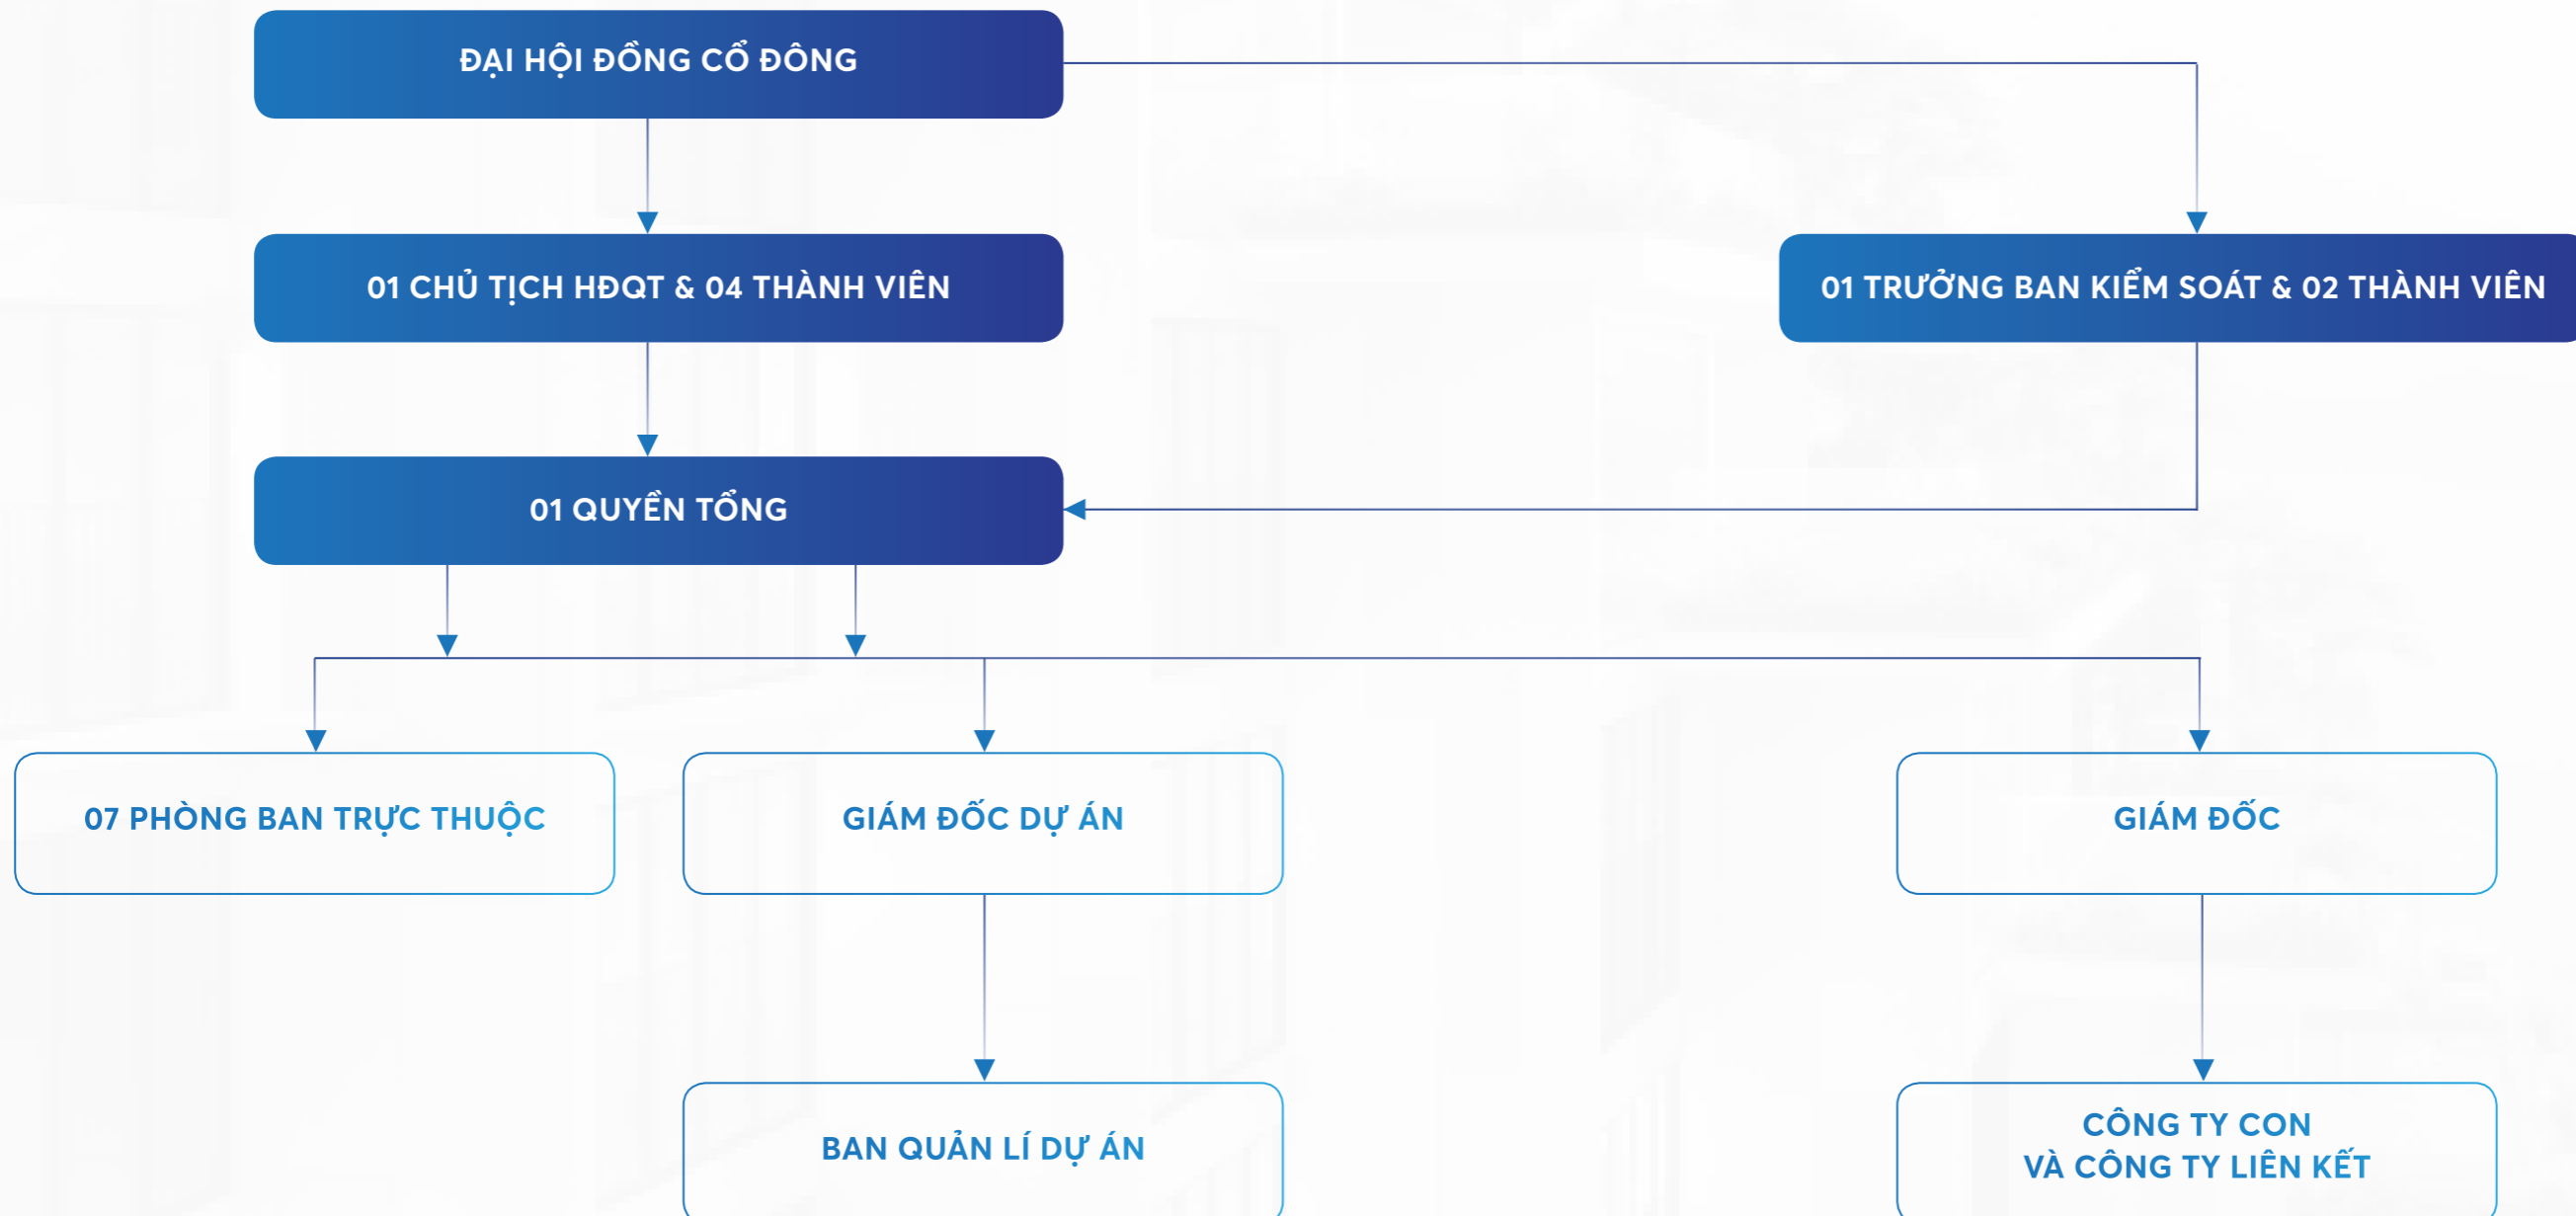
ĐẠI HỘI ĐỒNG CỔ ĐÔNG

01 CHỦ TỊCH HĐQT & 04 THÀNH VIÊN

01 TRƯỞNG BAN KIỂM SOÁT & 02 THÀNH VIÊN

01 QUYỀN TỔNG

07 PHÒNG BAN TRỰC THUỘC

GIÁM ĐỐC DỰ ÁN

GIÁM ĐỐC

BAN QUẢN LÍ DỰ ÁN

CÔNG TY CON
VÀ CÔNG TY LIÊN KẾT